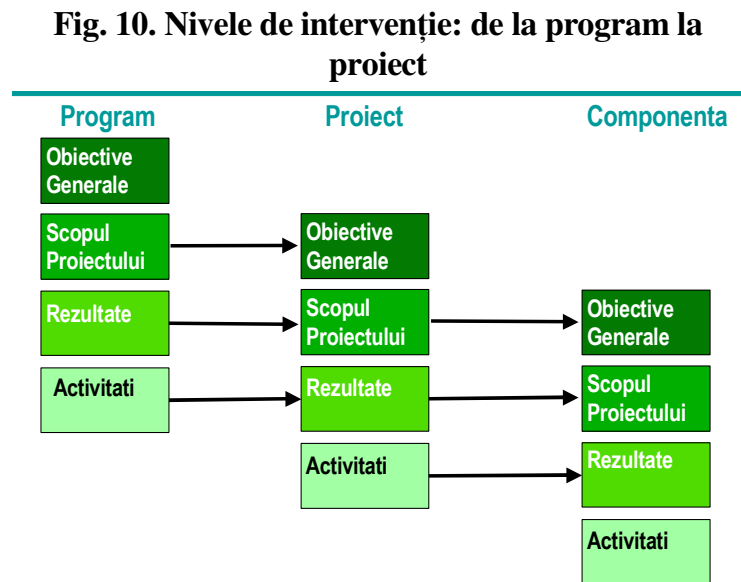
Fig. 10. Nivele de intervenție: de la program la proiect

Program

Obiective Generale

Scopul Proiectului

Rezultate

Activitati

Proiect

Obiective Generale

Scopul Proiectului

Rezultate

Activitati

Componenta

Obiective Generale

Scopul Proiectului

Rezultate

Activitati